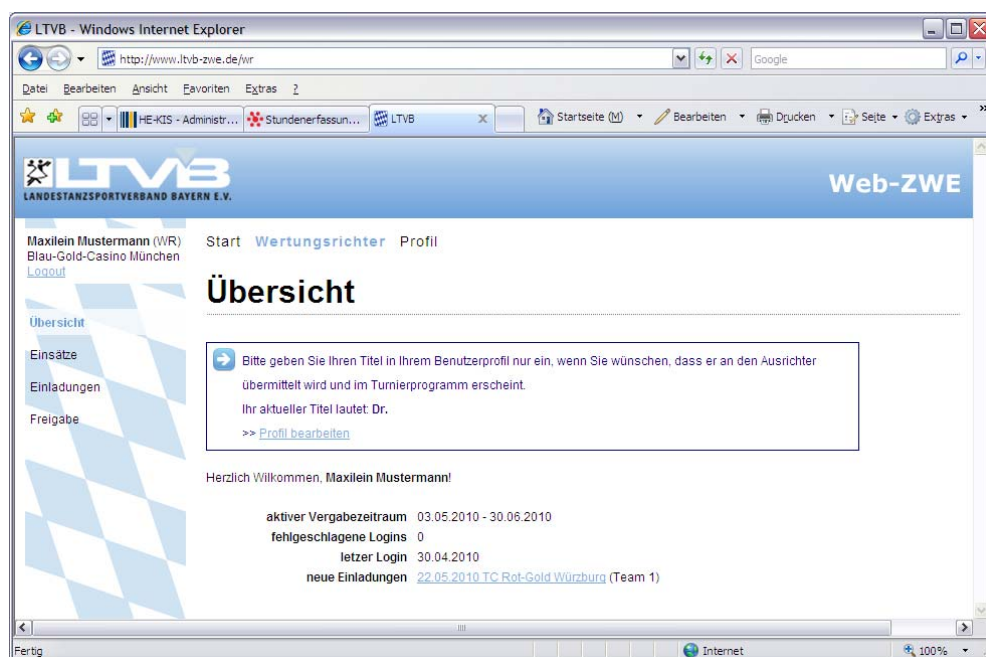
LTVB - Windows Internet Explorer

http://www.ltvb-zwe.de/wr

Google

Datei Bearbeiten Ansicht Favoriten Extras ?

HE-KIS - Administr... Stundenerfassun... LTVB

Startseite (M) Bearbeiten Drucken Seite Extras

LTVB
LANDESTANZSPORTVERBAND BAYERN E.V.

Web-ZWE

Maxilein Mustermann (WR)
Blau-Gold-Casino München
Logout

Übersicht

Einsätze

Einladungen

Freigabe

Start Wertungsrichter Profil

Übersicht

Bitte geben Sie Ihren Titel in Ihrem Benutzerprofil nur ein, wenn Sie wünschen, dass er an den Ausrichter übermittelt wird und im Turnierprogramm erscheint.

Ihr aktueller Titel lautet: Dr.

>> Profil bearbeiten

Herzlich Willkommen, Maxilein Mustermann!

| | |
|---|---|
| aktiver Vergabezeitraum | 03.05.2010 - 30.06.2010 |
| fehlgeschlagene Logins | 0 |
| letzer Login | 30.04.2010 |
| neue Einladungen | 22.05.2010 TC Rot-Gold Würzburg (Team 1) |

Fertig

Internet

100%